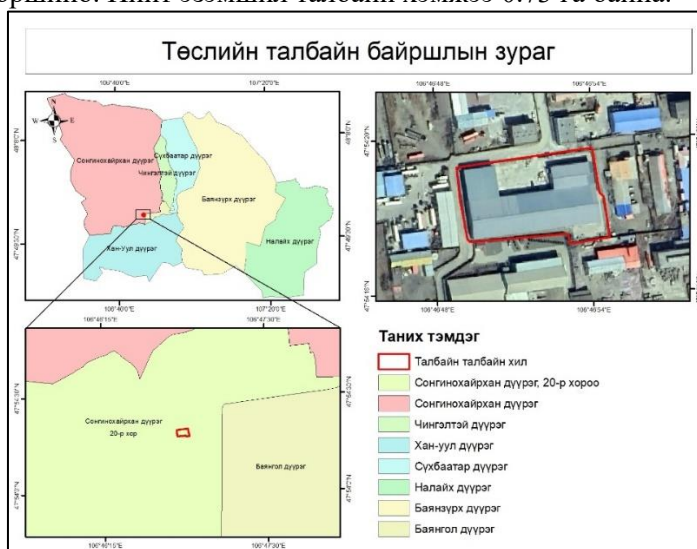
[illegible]. Нийт эзэмших талбайн хэмжээ 0.75 га байна.

Төслийн талбайн байршлын зураг

106°40'0"E
107°20'0"E
N
W
E
S
Сонгинохайрхан дүүрэг
Сүхбаатар дүүрэг
Чингэлтэй дүүрэг
Баянзүрх дүүрэг
Хан-Уул дүүрэг
Налайх дүүрэг
106°40'0"E
107°20'0"E

106°46'48"E
106°46'54"E
47°55'0"N
47°54'54"N
106°46'48"E
106°46'54"E

106°46'15"E
106°47'30"E
Сонгинохайрхан дүүрэг
20-р хор
Баянгол дүүрэг
106°46'15"E
106°47'30"E

Таних тэмдэг
Талбайн талбайн хил
Сонгинохайрхан дүүрэг, 20-р хороо
Сонгинохайрхан дүүрэг
Чингэлтэй дүүрэг
Хан-уул дүүрэг
Сүхбаатар дүүрэг
Налайх дүүрэг
Баянзүрх дүүрэг
Баянгол дүүрэг